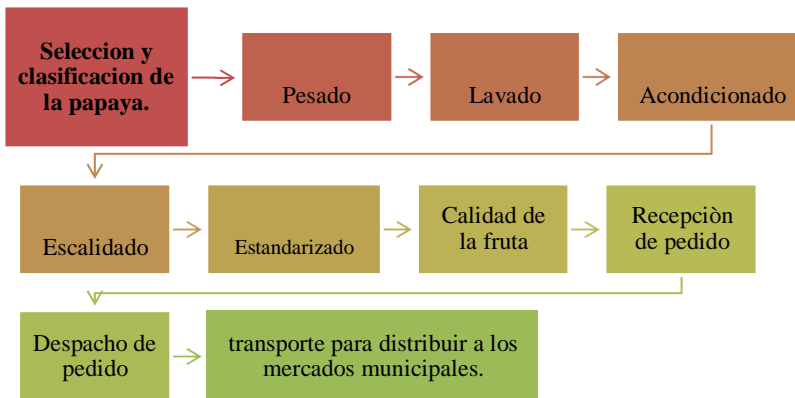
Seleccion y clasificacion de la papaya.

Pesado

Lavado

Acondicionado

Escalidado

Estandarizado

Calidad de la fruta

Recepciòn de pedido

Despacho de pedido

transporte para distribuir a los mercados municipales.